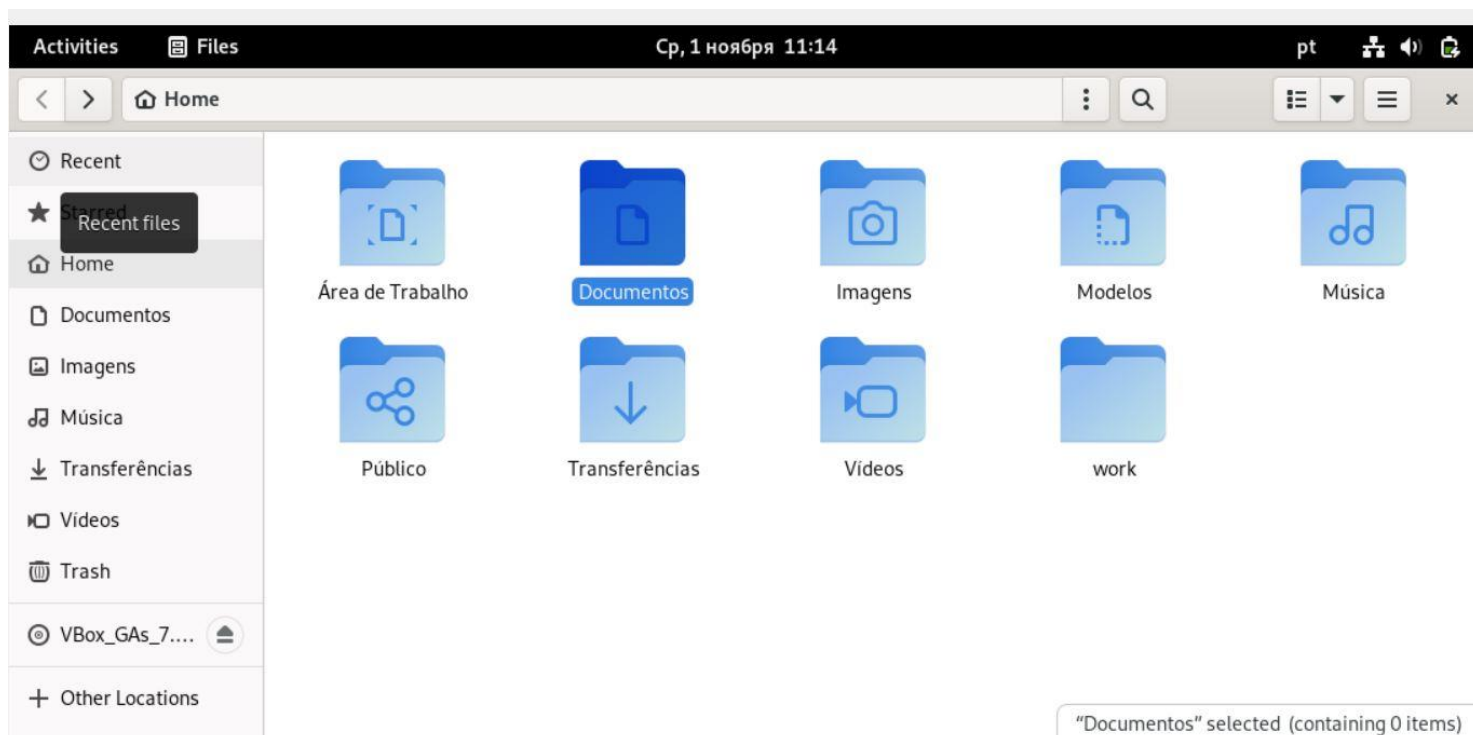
Activities Files

Ср, 1 ноября 11:14

pt

Home

Recent

Starred

Recent files

Home

Documentos

Imagens

Música

Transferências

Vídeos

Trash

VBox_GAs_7....

Other Locations

Área de Trabalho

Documentos

Imagens

Modelos

Música

Público

Transferências

Vídeos

work

"Documentos" selected (containing 0 items)